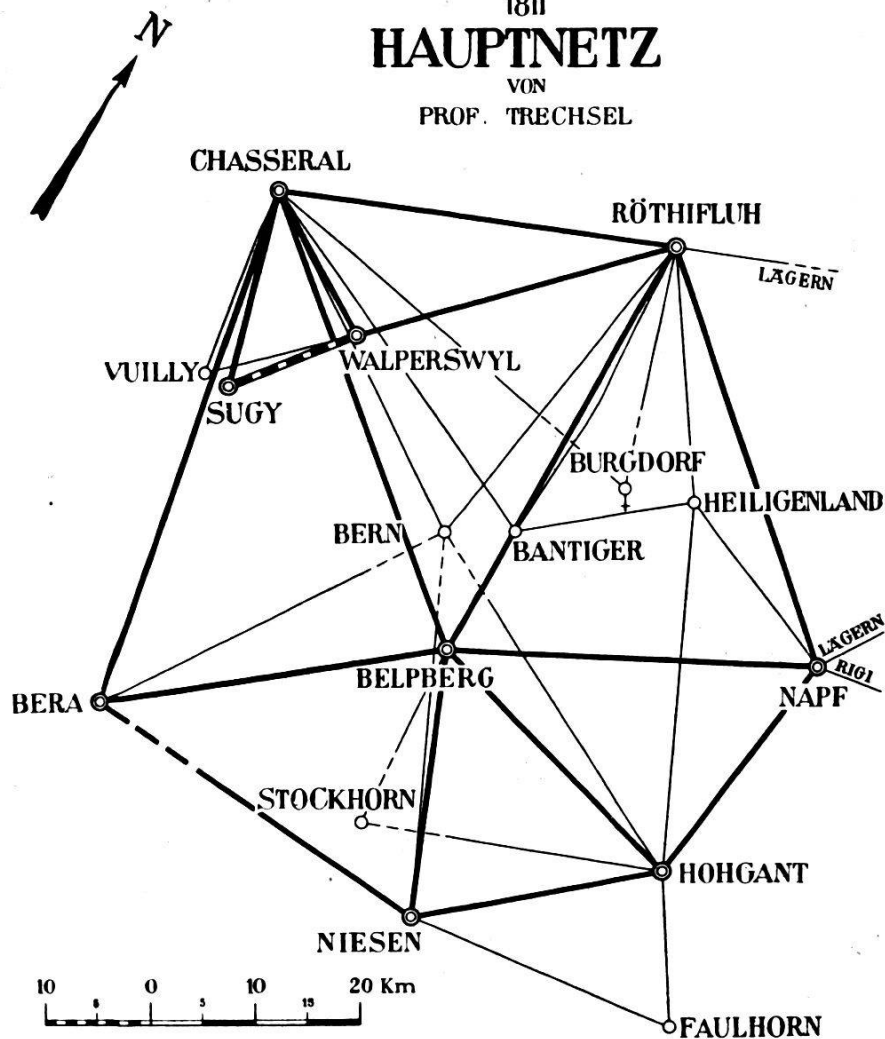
1811
HAUPTNETZ
VON
PROF. TRECHSEL

N

CHASSERAL
RÖTHIFLUH
LÄGERN
VUILLY
WALPERSWYL
SUGY
BURGDORF
HEILIGENLAND
BERN
BANTIGER
LÄGERN
RIGI
BELPBERG
NAPF
BERA
STOCKHORN
HOHGANT
NIESEN
FAULHORN

10 5 0 5 10 15 20 Km